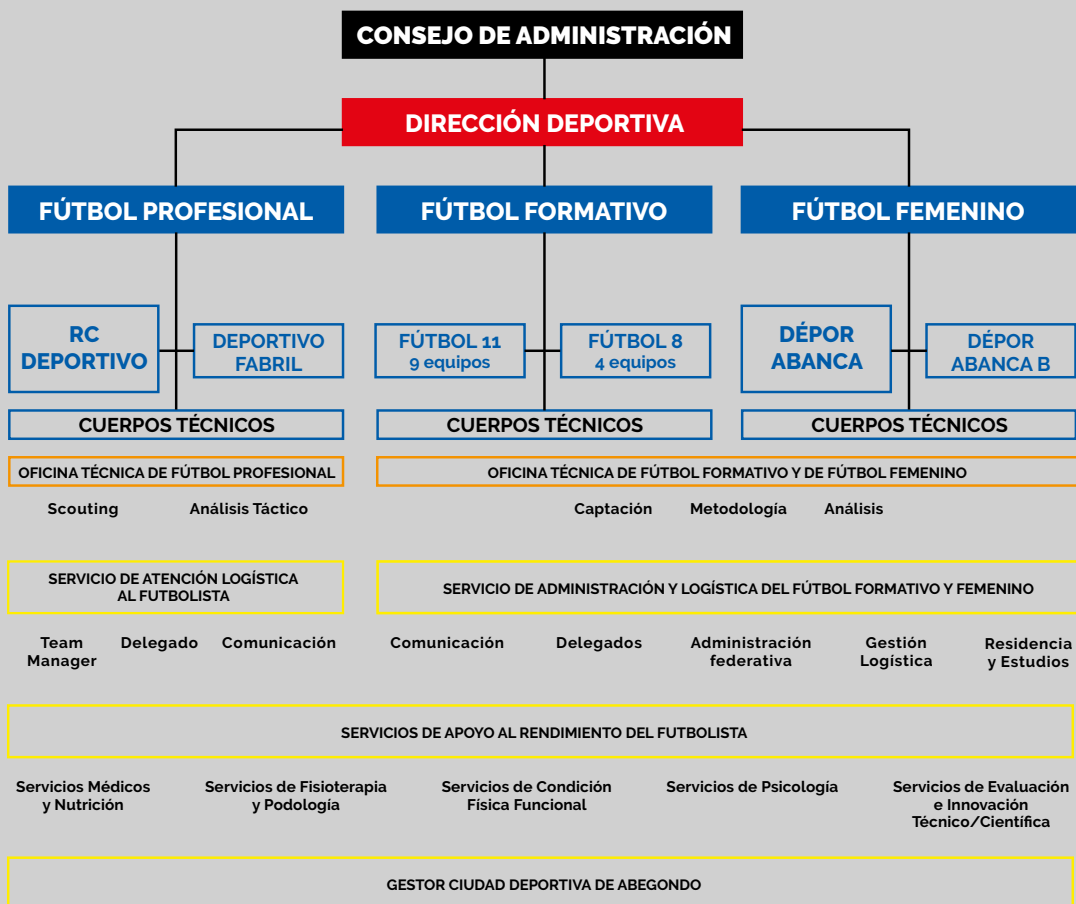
CONSEJO DE ADMINISTRACIÓN

DIRECCIÓN DEPORTIVA

FÚTBOL PROFESIONAL

FÚTBOL FORMATIVO

FÚTBOL FEMENINO

RC DEPORTIVO

DEPORTIVO FABRIL

FÚTBOL 11
9 equipos

FÚTBOL 8
4 equipos

DÉPOR ABANCA

DÉPOR ABANCA B

CUERPOS TÉCNICOS

CUERPOS TÉCNICOS

CUERPOS TÉCNICOS

OFICINA TÉCNICA DE FÚTBOL PROFESIONAL

Scouting

Análisis Táctico

OFICINA TÉCNICA DE FÚTBOL FORMATIVO Y DE FÚTBOL FEMENINO

Captación

Metodología

Análisis

SERVICIO DE ATENCIÓN LOGÍSTICA AL FUTBOLISTA

Team Manager

Delegado

Comunicación

SERVICIO DE ADMINISTRACIÓN Y LOGÍSTICA DEL FÚTBOL FORMATIVO Y FEMENINO

Comunicación

Delegados

Administración federativa

Gestión Logística

Residencia y Estudios

SERVICIOS DE APOYO AL RENDIMIENTO DEL FUTBOLISTA

Servicios Médicos y Nutrición

Servicios de Fisioterapia y Podología

Servicios de Condición Física Funcional

Servicios de Psicología

Servicios de Evaluación e Innovación Técnico/Científica

GESTOR CIUDAD DEPORTIVA DE ABEGONDO